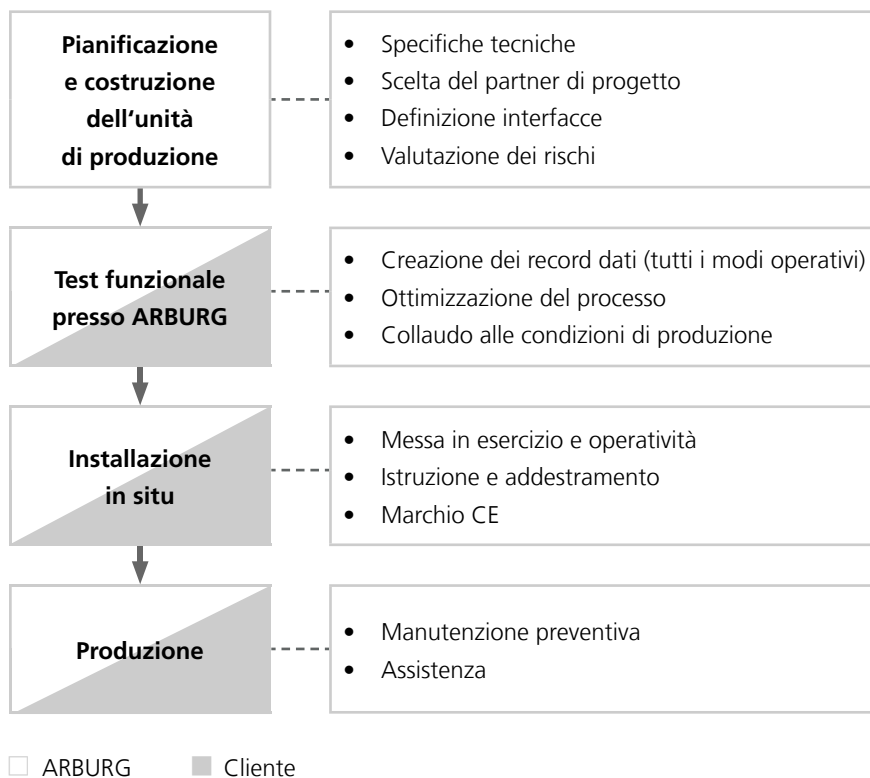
Pianificazione e costruzione dell'unità di produzione

- Specifiche tecniche
- Scelta del partner di progetto
- Definizione interfacce
- Valutazione dei rischi

Test funzionale presso ARBURG

- Creazione dei record dati (tutti i modi operativi)
- Ottimizzazione del processo
- Collaudo alle condizioni di produzione

Installazione in situ

- Messa in esercizio e operatività
- Istruzione e addestramento
- Marchio CE

Produzione

- Manutenzione preventiva
- Assistenza

ARBURG Cliente